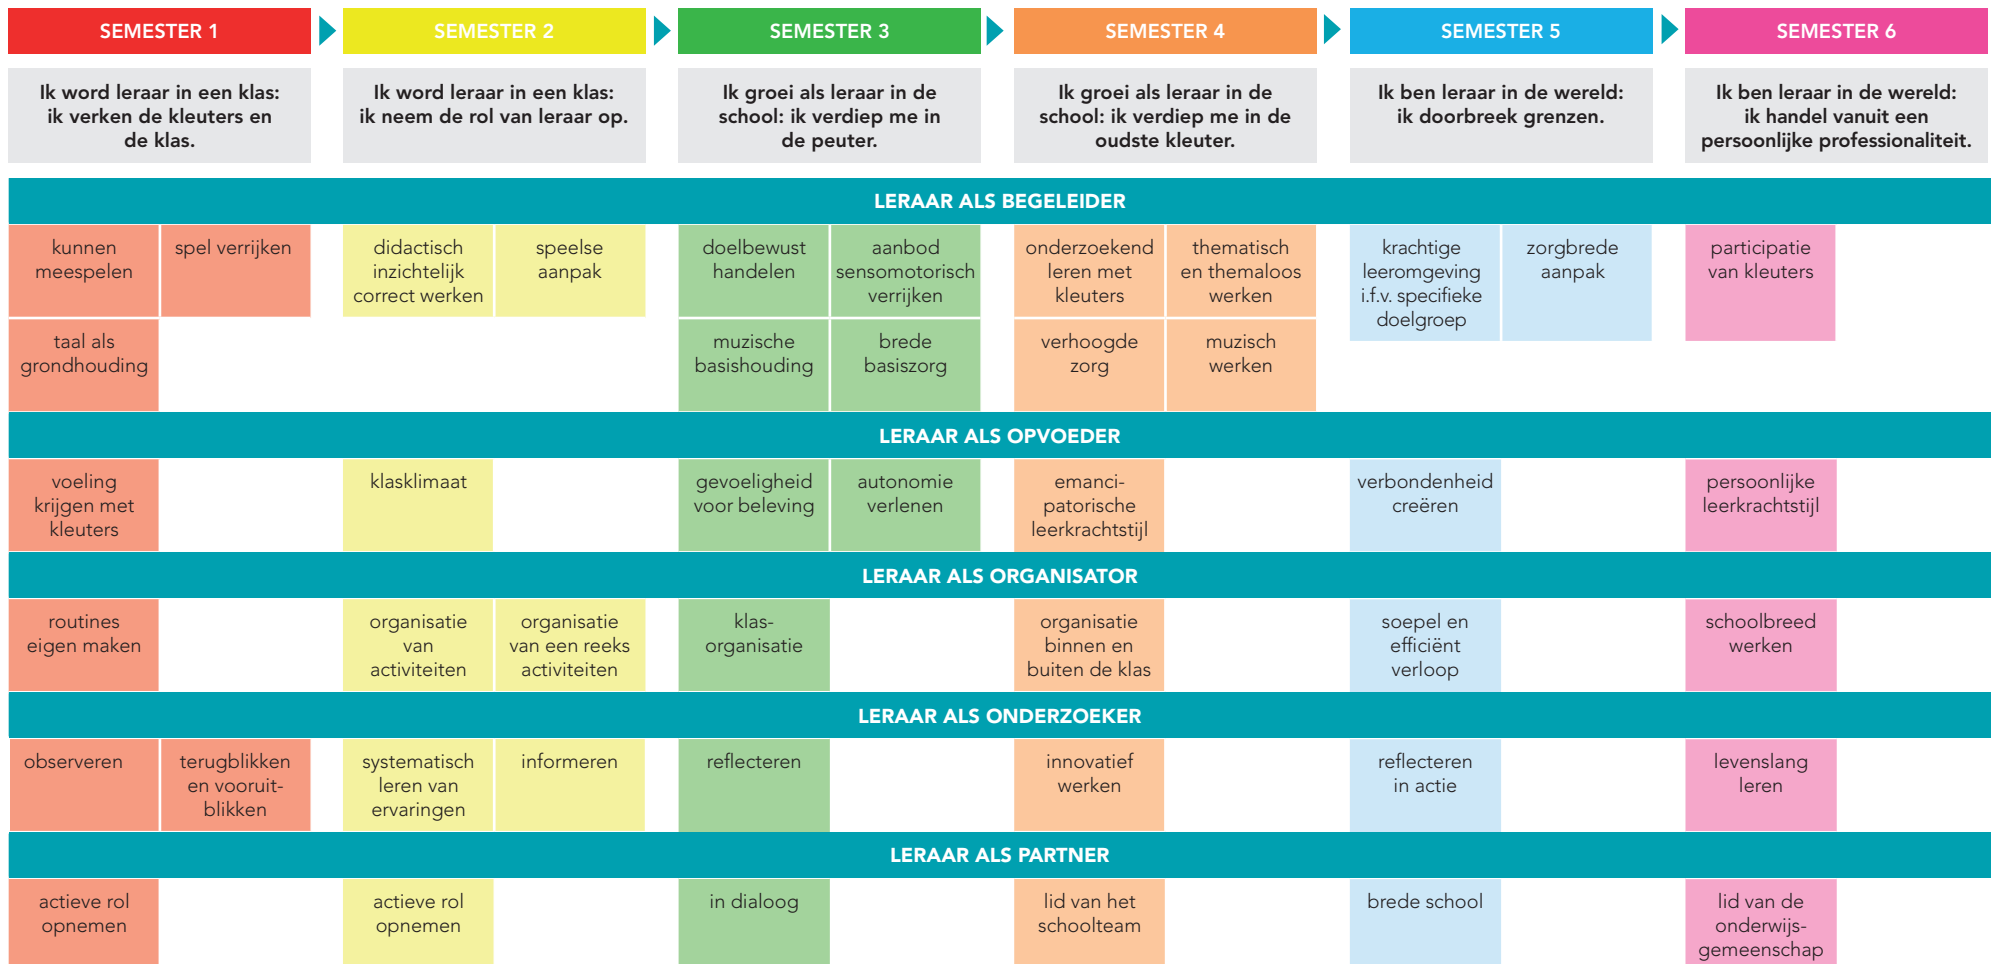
| SEMESTER 1 | SEMESTER 2 | SEMESTER 3 | SEMESTER 4 | SEMESTER 5 | SEMESTER 6 |
|---|---|---|---|---|---|
| Ik word leraar in een klas: ik verken de kleuters en de klas. | Ik word leraar in een klas: ik neem de rol van leraar op. | Ik groei als leraar in de school: ik verdiep me in de peuter. | Ik groei als leraar in de school: ik verdiep me in de oudste kleuter. | Ik ben leraar in de wereld: ik doorbreek grenzen. | Ik ben leraar in de wereld: ik handel vanuit een persoonlijke professionaliteit. |

LERAAR ALS BEGELEIDER

| | | | | | | | | | | | |
|---|---|---|---|---|---|---|---|---|---|---|---|
| kunnen meespelen | spel verrijken | didactisch inzichtelijk correct werken | speelse aanpak | doelbewust handelen | aanbod sensomotorisch verrijken | onderzoekend leren met kleuters | thematisch en themaloos werken | krachtige leeromgeving i.f.v. specifieke doelgroep | zorgbrede aanpak | participatie van kleuters | |
| taal als grondhouding | | | | muzische basishouding | brede basiszorg | verhoogde zorg | muzisch werken | | | | |

LERAAR ALS OPVOEDER

| | | | | | | | | | | | |
|---|---|---|---|---|---|---|---|---|---|---|---|
| voeling krijgen met kleuters | | klasklimaat | | gevoeligheid voor beleving | autonomie verlenen | emancipatorische leerkrachtstijl | | verbondenheid creëren | | persoonlijke leerkrachtstijl | |

LERAAR ALS ORGANISATOR

| | | | | | | | | | | | |
|---|---|---|---|---|---|---|---|---|---|---|---|
| routines eigen maken | | organisatie van activiteiten | organisatie van een reeks activiteiten | klas-organisatie | | organisatie binnen en buiten de klas | | soepel en efficiënt verloop | | schoolbreed werken | |

LERAAR ALS ONDERZOEKER

| | | | | | | | | | | | |
|---|---|---|---|---|---|---|---|---|---|---|---|
| observeren | terugblikken en vooruitblikken | systematisch leren van ervaringen | informeren | reflecteren | | innovatief werken | | reflecteren in actie | | levenslang leren | |

LERAAR ALS PARTNER

| | | | | | | | | | | | |
|---|---|---|---|---|---|---|---|---|---|---|---|
| actieve rol opnemen | | actieve rol opnemen | | in dialoog | | lid van het schoolteam | | brede school | | lid van de onderwijsgemeenschap | |